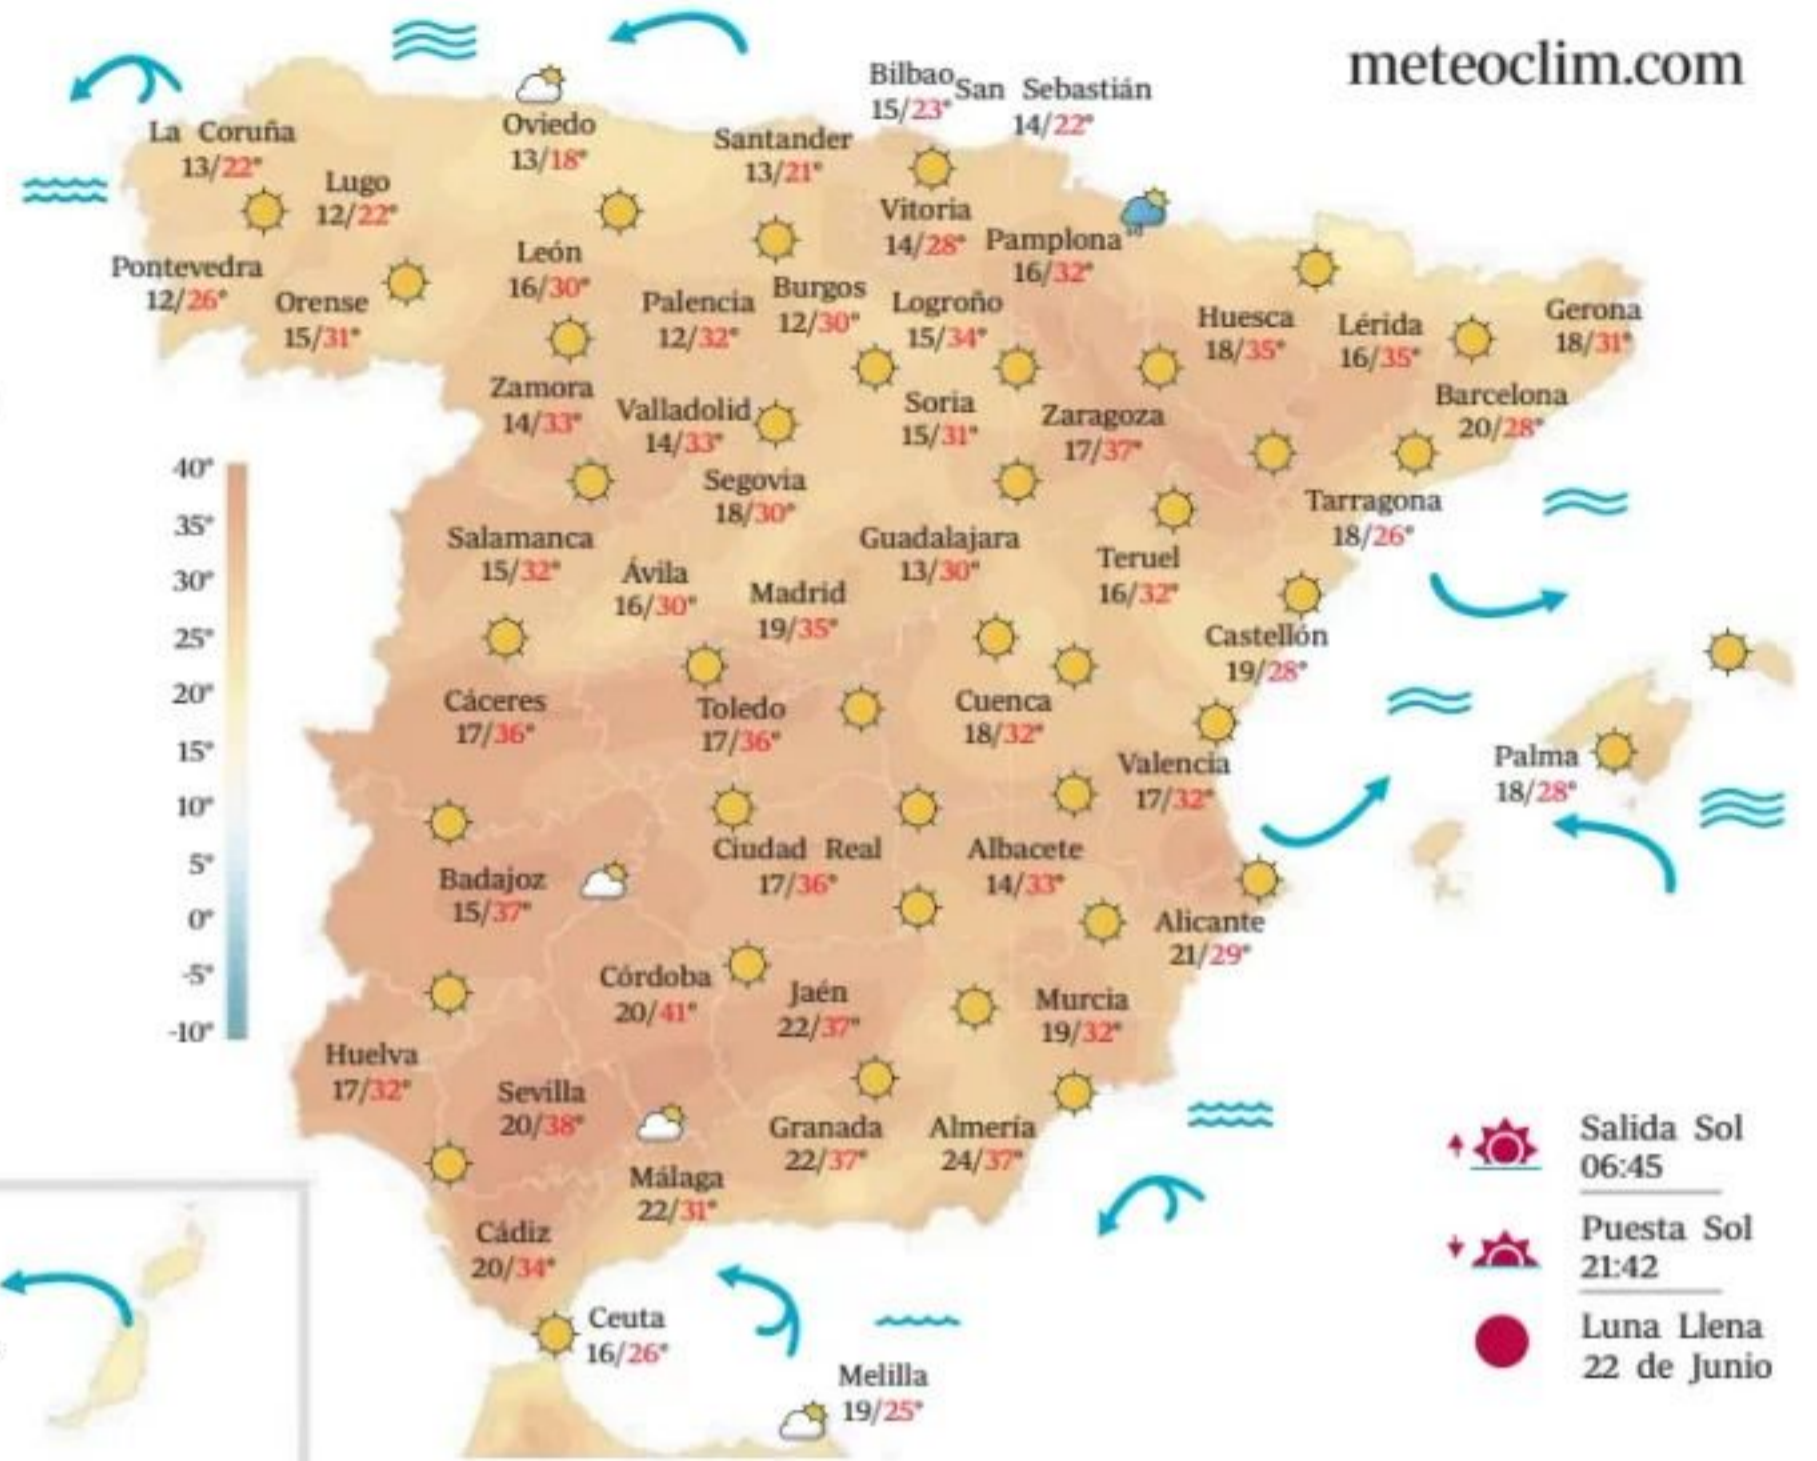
meteoclim.com

La Coruña 13/22°
Oviedo 13/18°
Santander 13/21°
Bilbao 15/23°
San Sebastián 14/22°
Lugo 12/22°
Vitoria 14/28°
Pamplona 16/32°
León 16/30°
Pontevedra 12/26°
Orense 15/31°
Palencia 12/32°
Burgos 12/30°
Logroño 15/34°
Huesca 18/35°
Lérida 16/35°
Gerona 18/31°
Zamora 14/33°
Valladolid 14/33°
Soria 15/31°
Zaragoza 17/37°
Barcelona 20/28°
Segovia 18/30°
Tarragona 18/26°
Salamanca 15/32°
Ávila 16/30°
Madrid 19/35°
Guadalajara 13/30°
Teruel 16/32°
Castellón 19/28°
Cáceres 17/36°
Toledo 17/36°
Cuenca 18/32°
Valencia 17/32°
Palma 18/28°
Badajoz 15/37°
Ciudad Real 17/36°
Albacete 14/33°
Alicante 21/29°
Córdoba 20/41°
Jaén 22/37°
Murcia 19/32°
Huelva 17/32°
Sevilla 20/38°
Granada 22/37°
Almería 24/37°
Málaga 22/31°
Cádiz 20/34°
Ceuta 16/26°
Melilla 19/25°

40°
35°
30°
25°
20°
15°
10°
5°
0°
-5°
-10°

Salida Sol 06:45
Puesta Sol 21:42
Luna Llena 22 de Junio